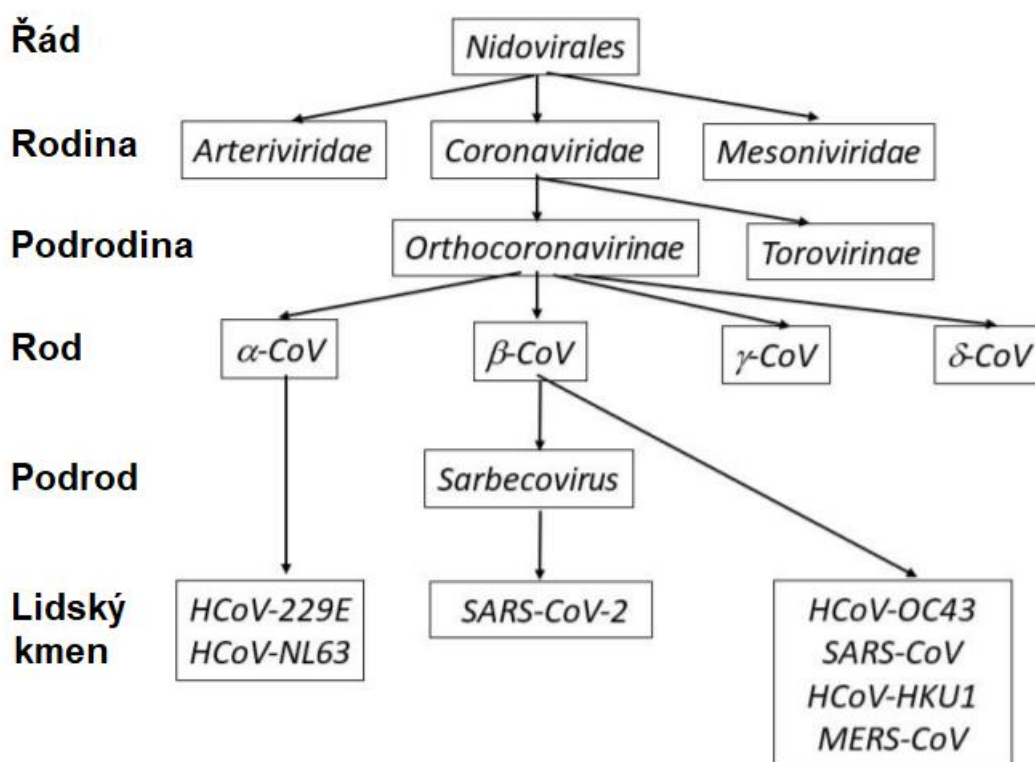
Řád
Nidovirales

Rodina
Arteriviridae
Coronaviridae
Mesoniviridae

Podrodina
Orthocoronavirinae
Torovirinae

Rod
$\alpha$-CoV
$\beta$-CoV
$\gamma$-CoV
$\delta$-CoV

Podrod
Sarbecovirus

Lidský kmen
HCoV-229E
HCoV-NL63
SARS-CoV-2
HCoV-OC43
SARS-CoV
HCoV-HKU1
MERS-CoV